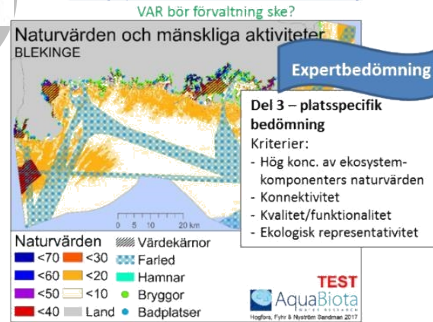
VAR bör förvaltning ske?

Naturvärden och mänskliga aktiviteter
BLEKINGE

Expertbedömning

Del 3 – platsspecifik bedömning
Kriterier:
- Hög konc. av ekosystemkomponenters naturvärden
- Konnektivitet
- Kvalitet/funktionalitet
- Ekologisk representativitet

0 5 10 km

Naturvärden
<70 <30
<60 <20
<50 <10
<40 Land

Värdekärnor
Farled
Hamnar
Bryggor
Badplatser

TEST
AquaBiota
WATER RESEARCH
Hogfors, Fyhr & Nyström Sandman 2017